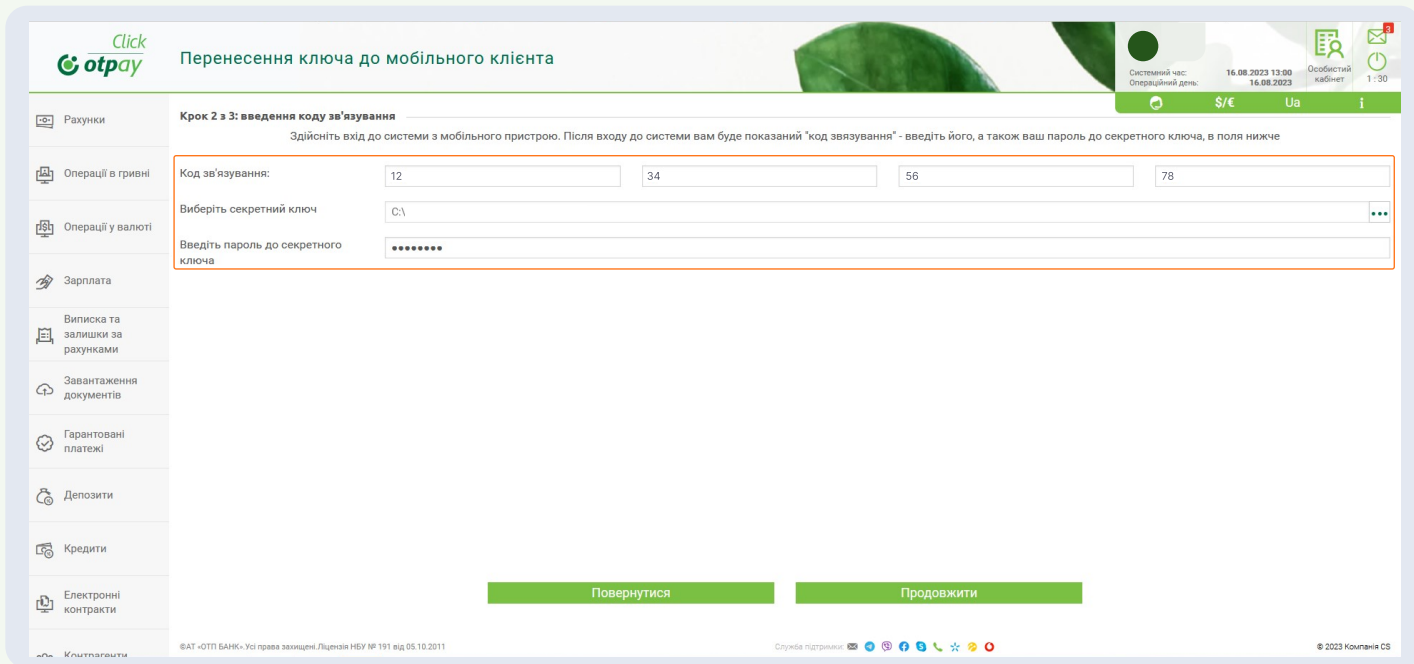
Click
otpay

Перенесення ключа до мобільного клієнта

Системний час: 16.08.2023 13:00
Операційний день: 16.08.2023

Особистий кабінет

3

1 : 30

$/€ Ua i

Рахунки

Операції в гривні

Операції у валюті

Зарплата

Виписка та залишки за рахунками

Завантаження документів

Гарантовані платежі

Депозити

Кредити

Електронні контракти

Контрагенти

Крок 2 з 3: введення коду зв'язування

Здійсніть вхід до системи з мобільного пристрою. Після входу до системи вам буде показаний "код звязування" - введіть його, а також ваш пароль до секретного ключа, в поля нижче

Код зв'язування: 12 34 56 78

Виберіть секретний ключ C:\

Введіть пароль до секретного ключа ••••••••

Повернутися

Продовжити

©АТ «ОТП БАНК».Усі права захищені.Ліцензія НБУ № 191 від 05.10.2011

Служба підтримки:

© 2023 Компанія CS